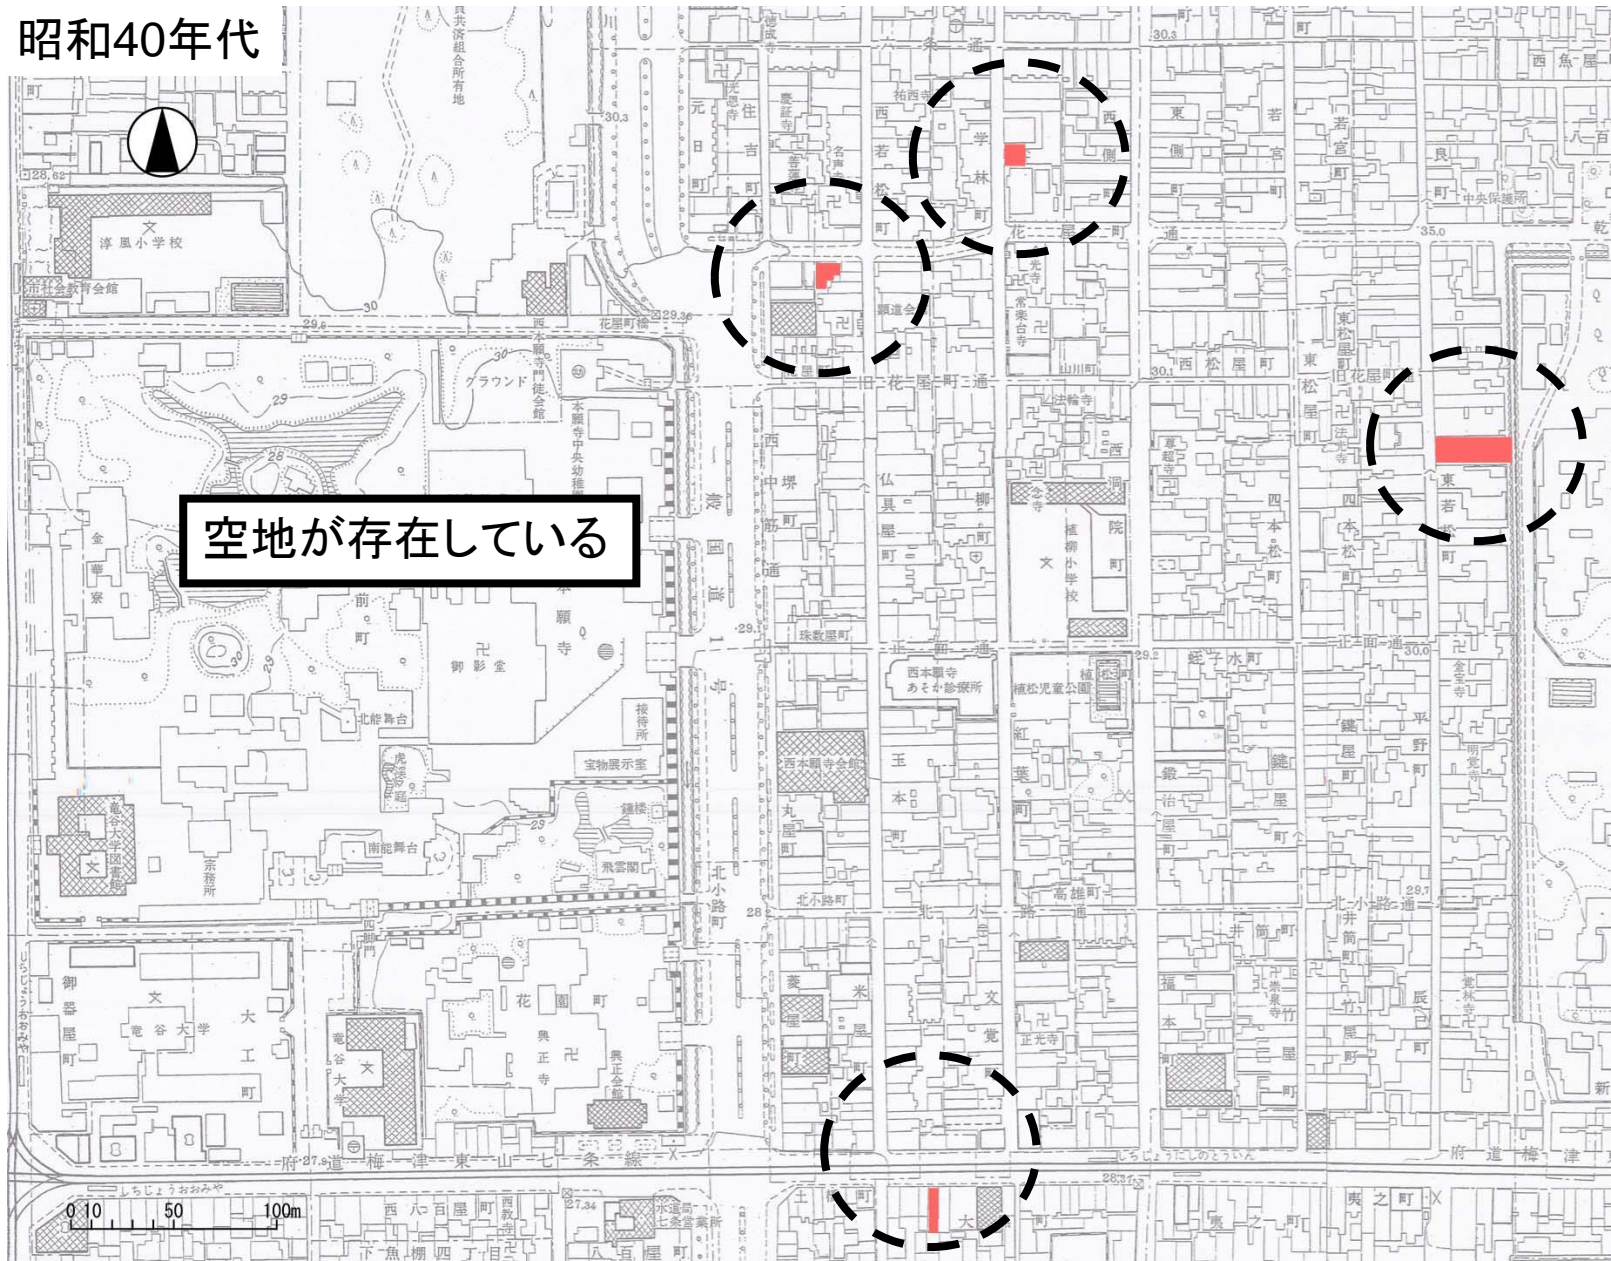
昭和40年代

空地が存在している

淳風小学校
社会教育会館
西本願寺門徒会館
グラウンド
本願寺中央幼稚園
金華寮
御影堂
本願寺
北能舞台
宝物展示室
南能舞台
飛雲閣
鐘楼
接待所
龍谷大学図書館
宗務所
龍谷大学
大工町
御器屋町
花園町
興正寺
龍谷大学
花屋町通
旧花屋町通
西中筋通
堀川通
国道1号
北小路町
珠数屋町
西本願寺あそか診療所
植柳児童公園
植柳小学校
西本願寺会館
玉本町
丸屋町
北小路町
高雄町
紅葉町
鍵屋町
鍛冶屋町
井筒町
正光寺
北小路通
西松屋町
東松屋町
旧花屋町
四本松町
東若松町
東若宮町
北面通
銭子水町
平野町
明覚寺
金宝寺
中央保健所
六条通
七条通
府道梅津東山七条線
西八百屋町
八百屋町
下魚棚四丁目
水道局七条営業所
東之町
しちじょうおおみや
しちじょうにしのとういん
30.3
29.3
29.2
30.0
29.1
28.37
27.34
35.0
0 10 50 100m